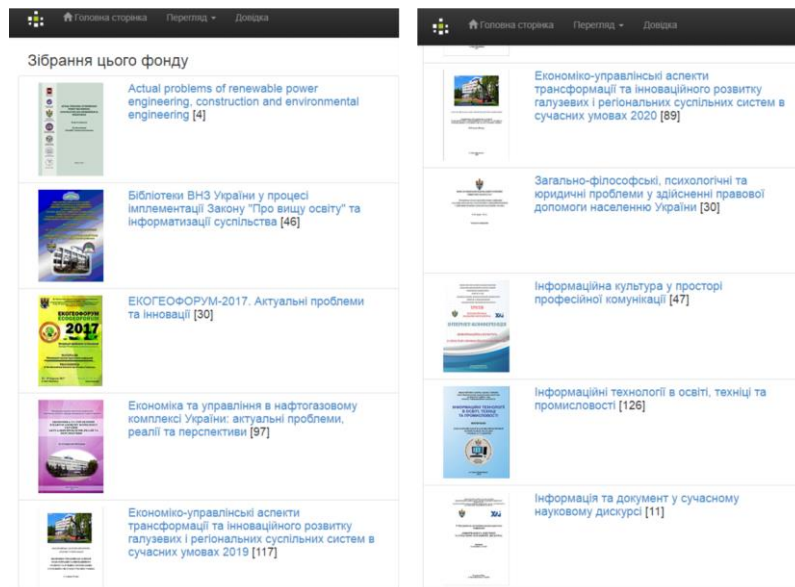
Головна сторінка Перегляд Довідка

Зібрання цього фонду

Actual problems of renewable power engineering, construction and environmental engineering [4]

Бібліотеки ВНЗ України у процесі імплементації Закону "Про вищу освіту" та інформатизації суспільства [46]

ЕКОГЕОФОРУМ-2017. Актуальні проблеми та інновації [30]

ЕКОГЕОФОРУМ 2017

Економіка та управління в нафтогазовому комплексі України: актуальні проблеми, реалії та перспективи [97]

Економіко-управлінські аспекти трансформації та інноваційного розвитку галузевих і регіональних суспільних систем в сучасних умовах 2019 [117]

Головна сторінка Перегляд Довідка

Економіко-управлінські аспекти трансформації та інноваційного розвитку галузевих і регіональних суспільних систем в сучасних умовах 2020 [89]

Загально-філософські, психологічні та юридичні проблеми у здійсненні правової допомоги населенню України [30]

Інформаційна культура у просторі професійної комунікації [47]

Інформаційні технології в освіті, техніці та промисловості [126]

Інформація та документ у сучасному науковому дискурсі [11]